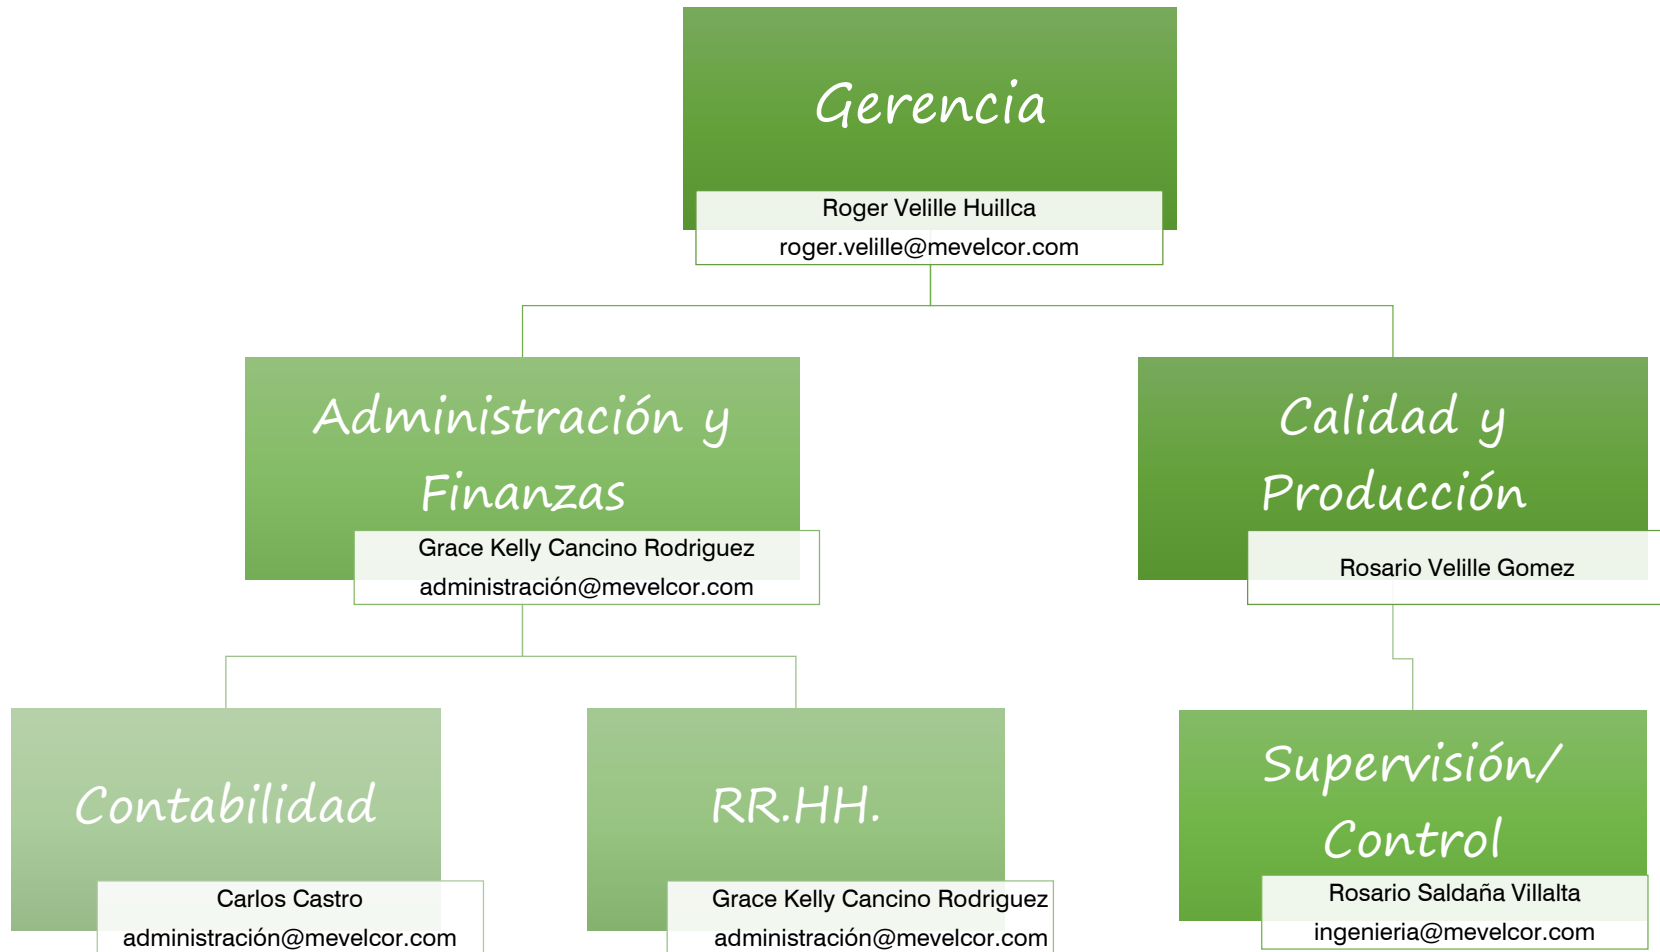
Gerencia

Roger Velille Huillca
roger.velille@mevelcor.com

Administración y Finanzas

Grace Kelly Cancino Rodriguez
administración@mevelcor.com

Calidad y Producción

Rosario Velille Gomez

Contabilidad

Carlos Castro
administración@mevelcor.com

RR.HH.

Grace Kelly Cancino Rodriguez
administración@mevelcor.com

Supervisión/ Control

Rosario Saldaña Villalta
ingenieria@mevelcor.com